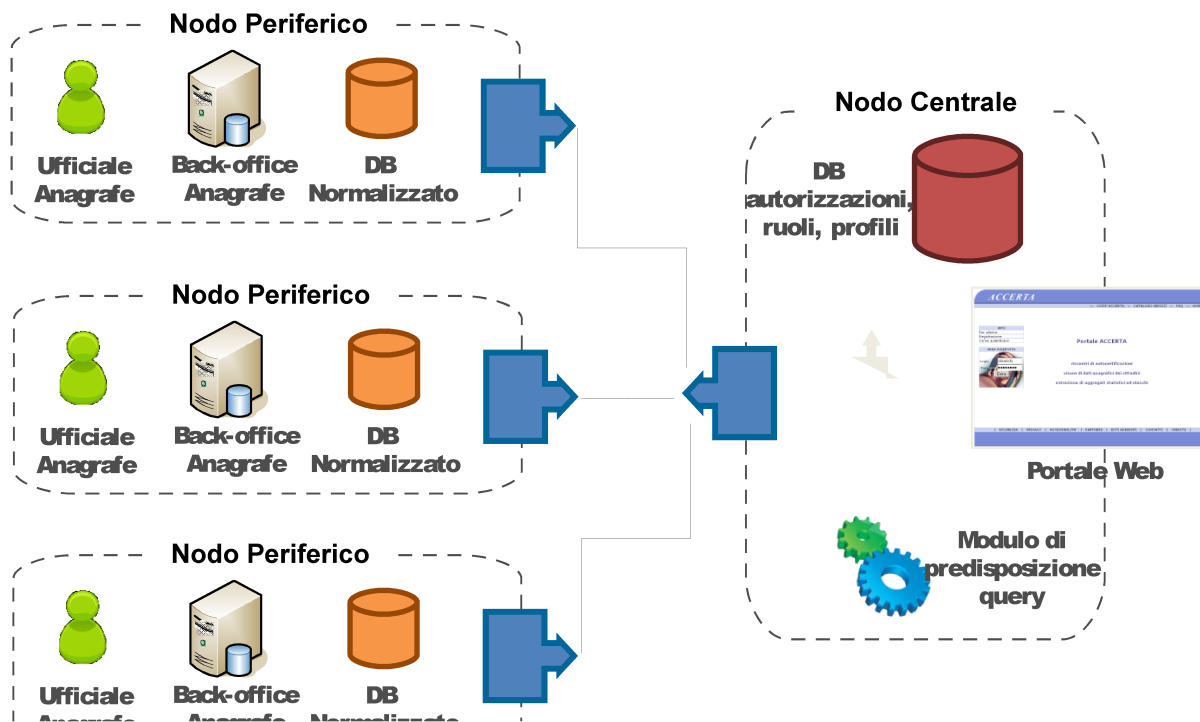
Nodo Periferico

Ufficiale Anagrafe

Back-office Anagrafe

DB Normalizzato

Nodo Periferico

Ufficiale Anagrafe

Back-office Anagrafe

DB Normalizzato

Nodo Periferico

Ufficiale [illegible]

Back-office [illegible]

DB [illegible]

Nodo Centrale

DB autorizzazioni, ruoli, profili

ACCERTA

Portale ACCERTA

Portale Web

Modulo di predisposizione query